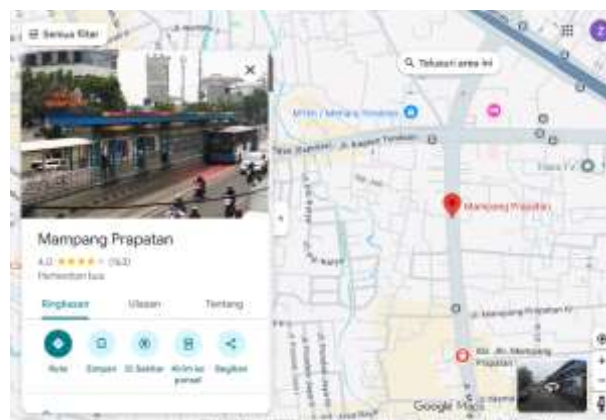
Semua filter

Telusuri area ini

Mampang Prapatan

Mampang Prapatan
4,6 ★★★★★ (163)
Perhentian bus

Ringkasan
Ulasan
Tentang

Rute
Simpan
Di Sekitar
Kirim ke ponsel
Bagikan

Jl. Mampang Prapatan IV

Google Maps